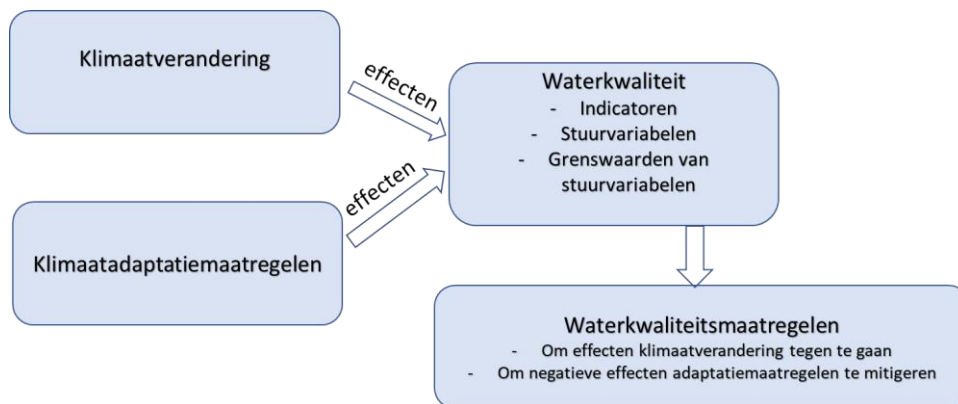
Klimaatverandering

effecten

Waterkwaliteit
- Indicatoren
- Stuurvariabelen
- Grenswaarden van stuurvariabelen

effecten

Klimaatadaptatiemaatregelen

Waterkwaliteitsmaatregelen
- Om effecten klimaatverandering tegen te gaan
- Om negatieve effecten adaptatiemaatregelen te mitigeren